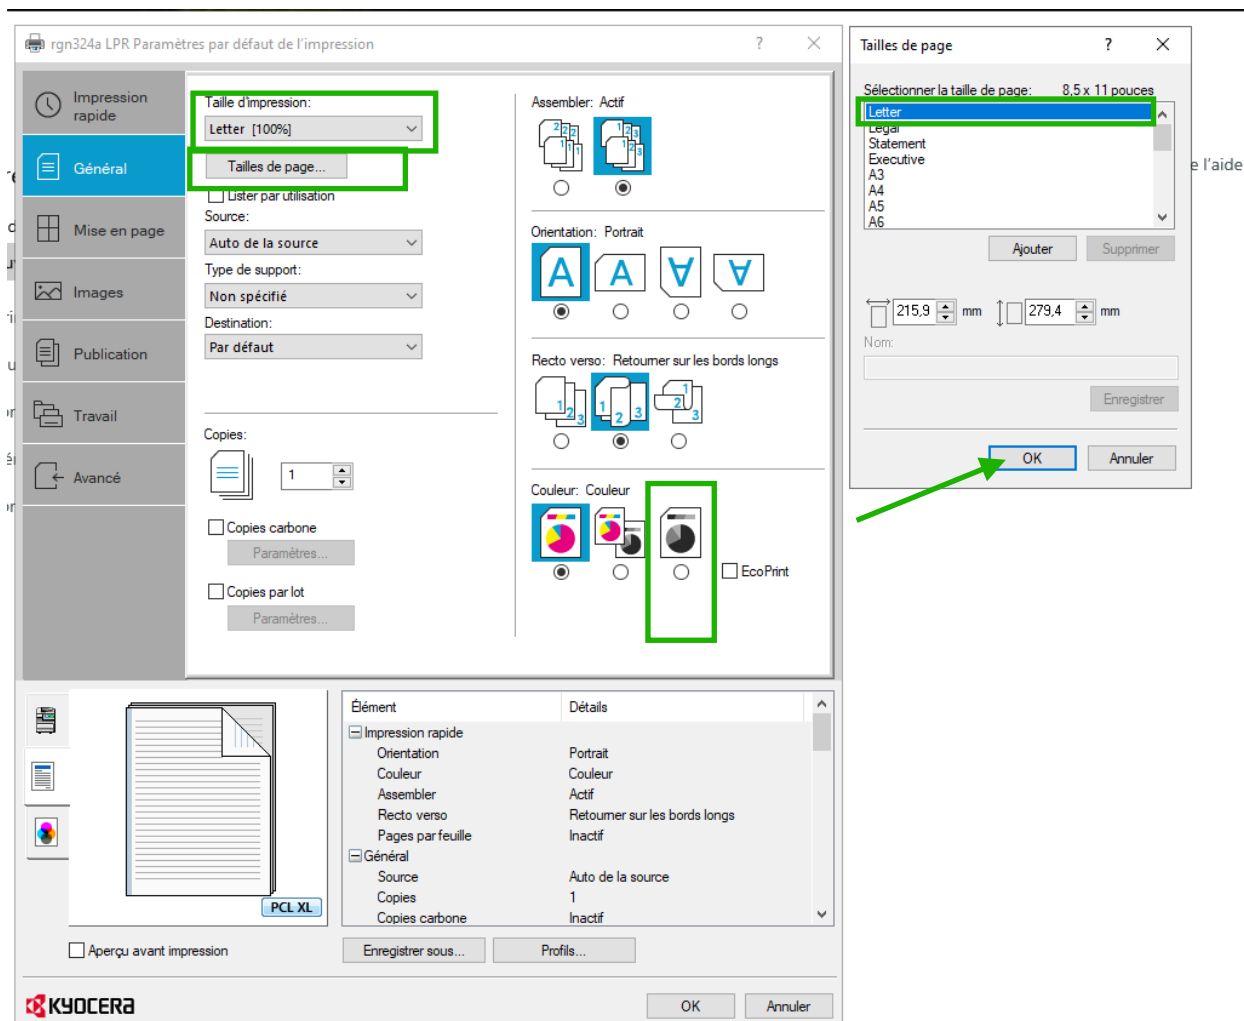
rgn324a LPR Paramètres par défaut de l'impression

Impression rapide
Général
Mise en page
Images
Publication
Travail
Avancé

Taille d'impression:
Letter [100%]
Tailles de page...
Lister par utilisation
Source:
Auto de la source
Type de support:
Non spécifié
Destination:
Par défaut

Copies:
1
Copies carbone
Paramètres...
Copies par lot
Paramètres...

Assembler: Actif
Orientation: Portrait
Recto verso: Retourner sur les bords longs
Couleur: Couleur
EcoPrint

PCL XL
Aperçu avant impression

| Élément | Détails |
|---|---|
| Impression rapide | |
| Orientation | Portrait |
| Couleur | Couleur |
| Assembler | Actif |
| Recto verso | Retourner sur les bords longs |
| Pages par feuille | Inactif |
| Général | |
| Source | Auto de la source |
| Copies | 1 |
| Copies carbone | Inactif |

Enregistrer sous...
Profils...
KYOCERA
OK
Annuler

Tailles de page
Sélectionner la taille de page: 8,5 x 11 pouces
Letter
Legal
Statement
Executive
A3
A4
A5
A6
Ajouter
Supprimer
215,9 mm
279,4 mm
Nom:
Enregistrer
OK
Annuler

e l'aide